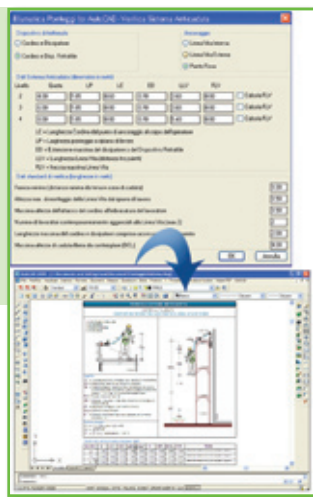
Elenuda e Posteggi for AutoCAD - Verifica Sistema Anticaduta

Dispositivo di Anticaduta
Cordino e Dissipatore
Cordino e Disp. Retrattile

Ancoraggio
Linea Vita Interna
Linea Vita Esterna
Punto Fisso

Dati Sistema Anticaduta (dimensioni in metri)

| Livello | Quota | LP | LC | ED | LLV | FLV |  |
|---|---|---|---|---|---|---|---|
| 2 | 0.00 | 0.00 | 0.00 | 0.00 | 0.00 | 0.00 | Calcola FLV |
| 3 | 0.00 | 0.00 | 0.00 | 0.00 | 0.00 | 0.00 | Calcola FLV |
| 4 | 0.00 | 0.00 | 0.00 | 0.00 | 0.00 | 0.00 | Calcola FLV |

LC = Lunghezza Cordino dal punto di ancoraggio al capo dell'operatore
LP = Lunghezza passaggio a lavoro al lavoro
ED = Estensione massima del dissipatore o del Dispositivo Retrattile
LLV = Lunghezza Linea Vita (distanza tra i punti)
FLV = Freccia massima Linea Vita

Dati standard di verifica (lunghezze in metri)

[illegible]
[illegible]
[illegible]
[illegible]
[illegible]
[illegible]

OK
Annulla